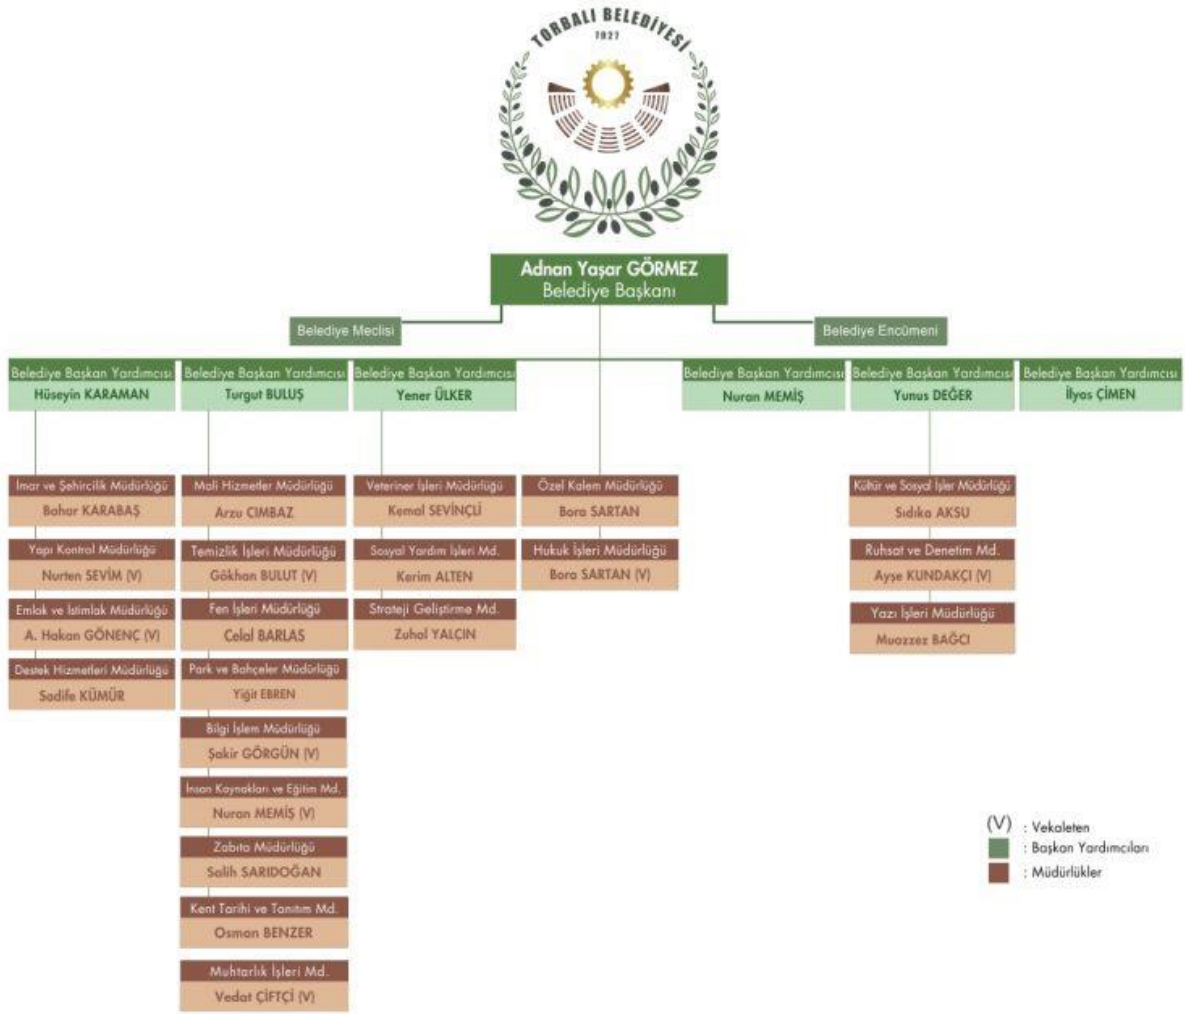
TORBALI BELEDİYESİ
1927

Adnan Yaşar GÖRMEZ
Belediye Başkanı

Belediye Meclisi

Belediye Encümeni

Belediye Başkan Yardımcısı
Hüseyin KARAMAN

Belediye Başkan Yardımcısı
Turgut BULUŞ

Belediye Başkan Yardımcısı
Yener ÜLKER

Belediye Başkan Yardımcısı
Nuran MEMİŞ

Belediye Başkan Yardımcısı
Yunus DEĞER

Belediye Başkan Yardımcısı
İlyas ÇİMEN

İmar ve Şehircilik Müdürlüğü
Bahar KARABAŞ

Yapı Kontrol Müdürlüğü
Nurten SEVİM (V)

Emlak ve İstimlak Müdürlüğü
A. Hakan GÖNENÇ (V)

Destek Hizmetleri Müdürlüğü
Sadife KÜMÜR

Mali Hizmetler Müdürlüğü
Arzu CIMBAZ

Temizlik İşleri Müdürlüğü
Gökhan BULUT (V)

Fen İşleri Müdürlüğü
Celal BARLAS

Park ve Bahçeler Müdürlüğü
Yiğit EBREN

Bilgi İşlem Müdürlüğü
Şakir GÖRGÜN (V)

İnsan Kaynakları ve Eğitim Md.
Nuran MEMİŞ (V)

Zabıta Müdürlüğü
Salih SARIDOĞAN

Kent Tarihi ve Tanıtım Md.
Osman BENZER

Muhtarlık İşleri Md.
Vedat ÇİFTÇİ (V)

Veteriner İşleri Müdürlüğü
Kemal SEVİNÇLİ

Sosyal Yardım İşleri Md.
Kerim ALTEN

Strateji Geliştirme Md.
Zuhal YALÇIN

Özel Kalem Müdürlüğü
Bora SARTAN

Hukuk İşleri Müdürlüğü
Bora SARTAN (V)

Kültür ve Sosyal İşler Müdürlüğü
Sıdıka AKSU

Ruhsat ve Denetim Md.
Ayşe KUNDAKÇI (V)

Yazı İşleri Müdürlüğü
Muazzez BAĞCI

(V) : Vekaleten
: Başkan Yardımcıları
: Müdürlükler